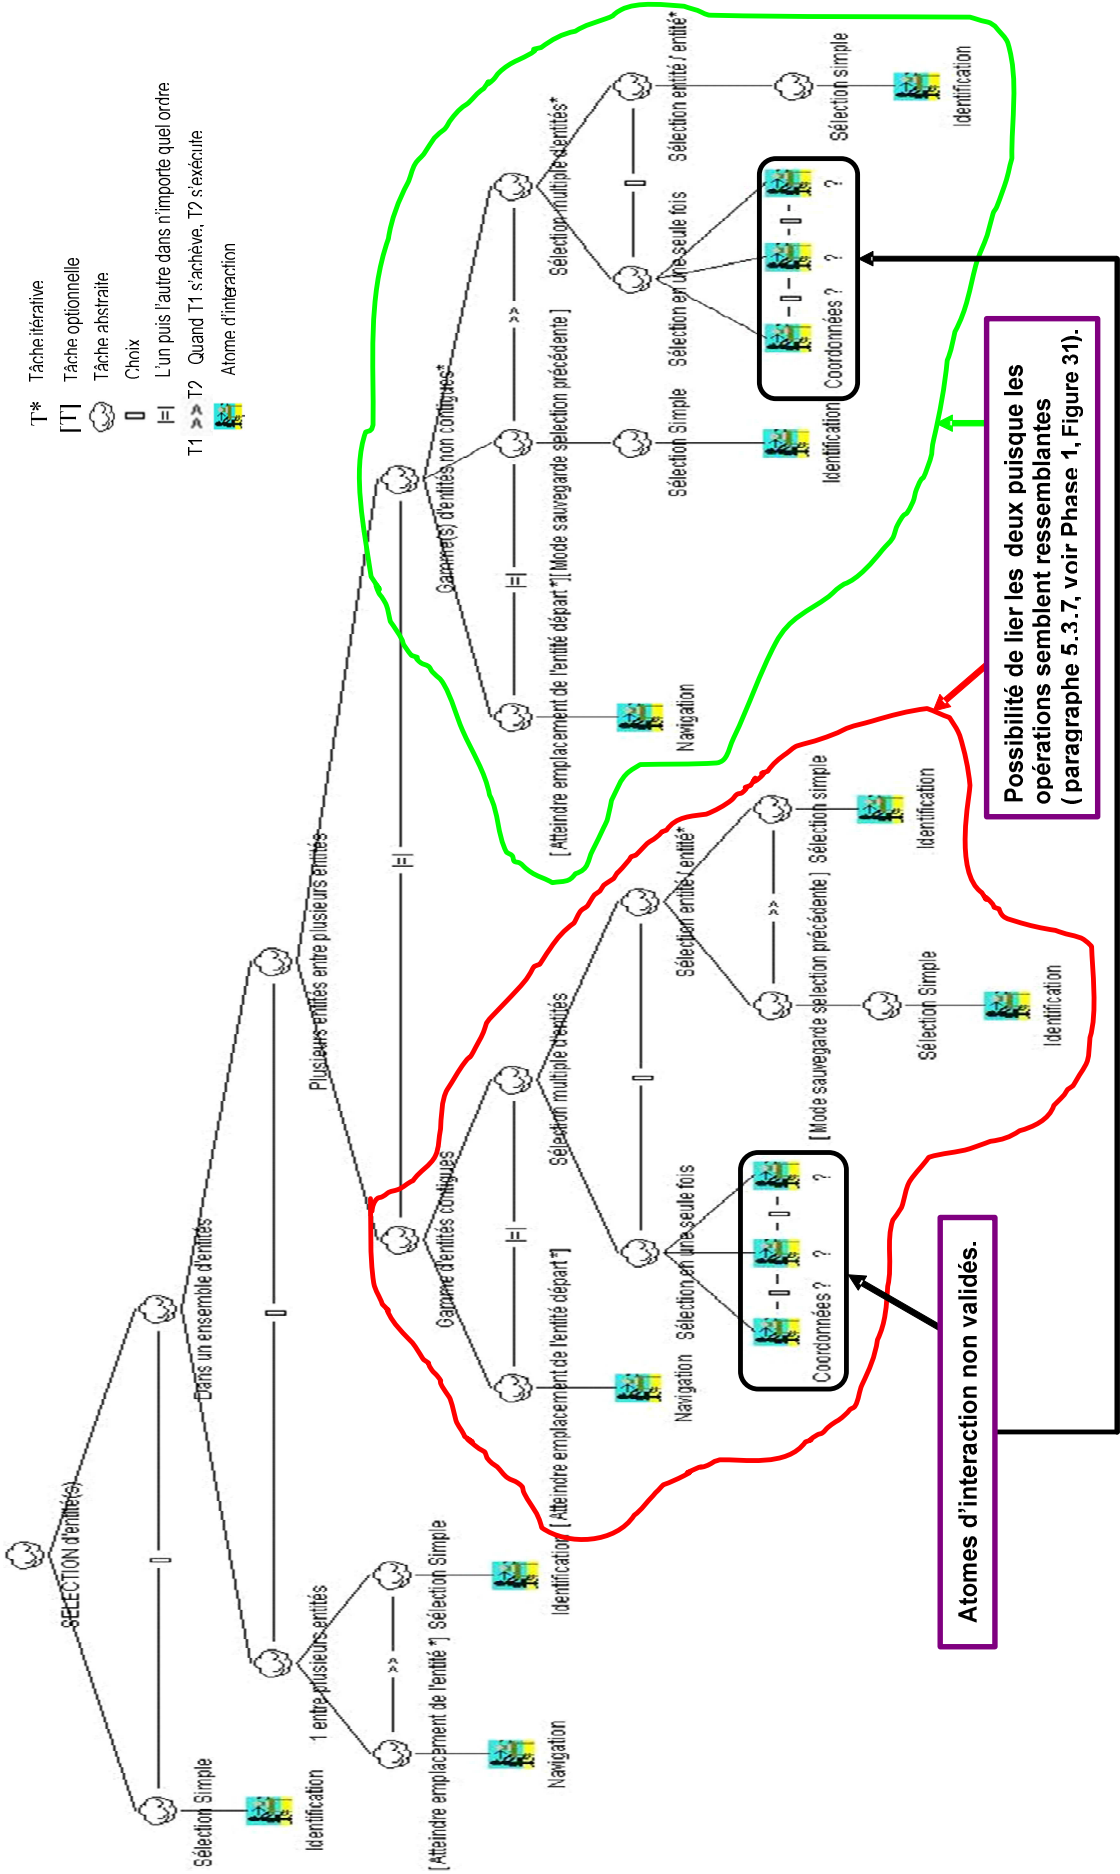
T* Tâche itérative
[T] Tâche optionnelle
Tâche abstraite
[] Choix
|=| L'un puis l'autre dans n'importe quel ordre
T1 >> T2 Quand T1 s'achève, T2 s'exécute
Atome d'interaction

SÉLECTION d'entité(s)
[]
Sélection Simple
Identification
Dans un ensemble d'entités
[]
1 entre plusieurs entités
>>
[Atteindre emplacement de l'entité *] Sélection Simple
Navigation
Identification
Plusieurs entités entre plusieurs entités
|=|
Gamme d'entités contigues
|=|
[Atteindre emplacement de l'entité départ*]
Navigation
Sélection multiple d'entités
[]
Sélection en une seule fois
Coordonnées ? – [] – ? – [] – ?
Sélection entité / entité*
>>
[Mode sauvegarde sélection précédente]
Sélection Simple
Identification
Sélection simple
Identification
Gamme(s) d'entités non contigues*
|=|
[Atteindre emplacement de l'entité départ*]
Navigation
[Mode sauvegarde sélection précédente]
>>
Sélection Simple
Identification
Sélection multiple d'entités*
[]
Sélection en une seule fois
Coordonnées ? – [] – ? – [] – ?
Sélection entité / entité*
Sélection simple
Identification

Possibilité de lier les deux puisque les opérations semblent ressemblantes ( paragraphe 5.3.7, voir Phase 1, Figure 31).

Atomes d'interaction non validés.